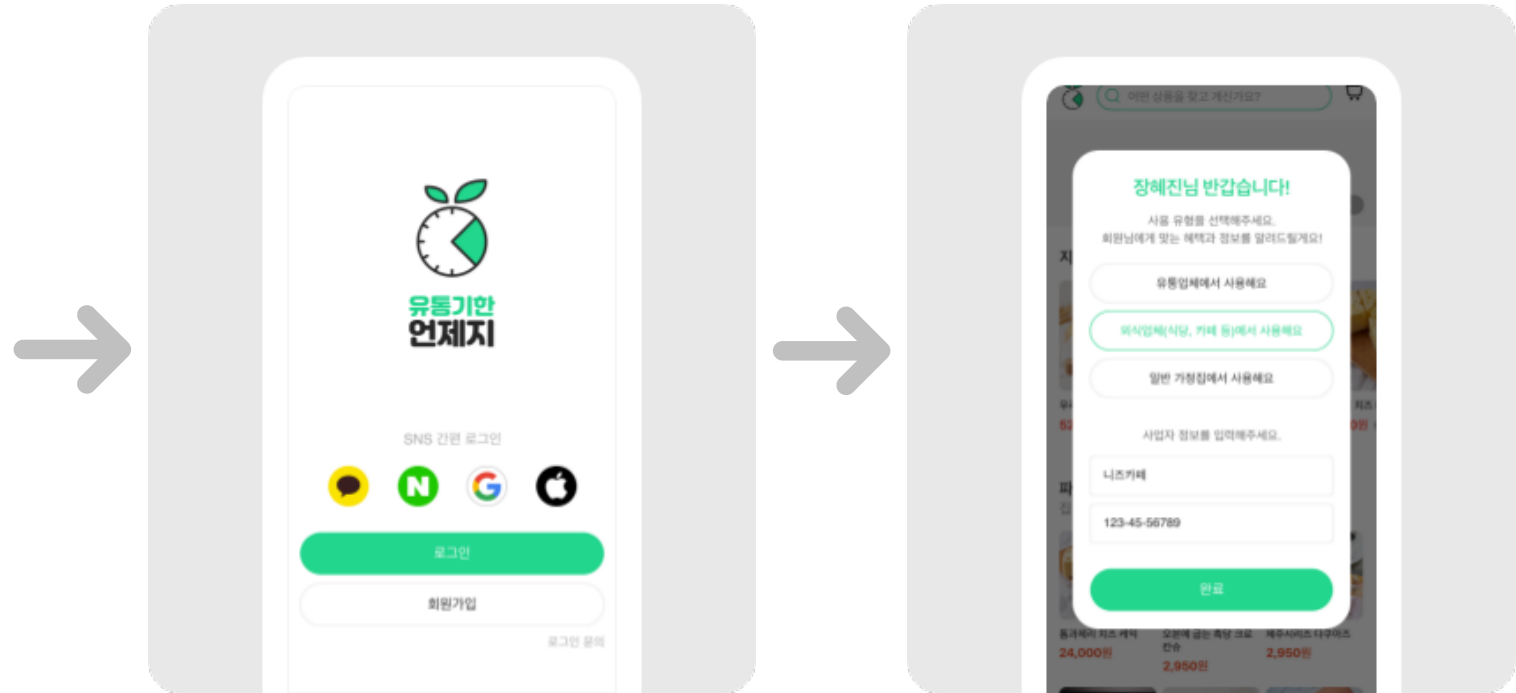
유통기한
언제지

SNS 간편 로그인

로그인

회원가입

로그인 문의

어떤 상품을 찾고 계신가요?

장혜진님 반갑습니다!

사용 유형을 선택해주세요.
회원님에게 맞는 혜택과 정보를 알려드릴게요!

유통업체에서 사용해요

외식업체(식당, 카페 등)에서 사용해요

일반 가정집에서 사용해요

사업자 정보를 입력해주세요.

니즈카페

123-45-56789

완료

24,000원

2,950원

2,950원